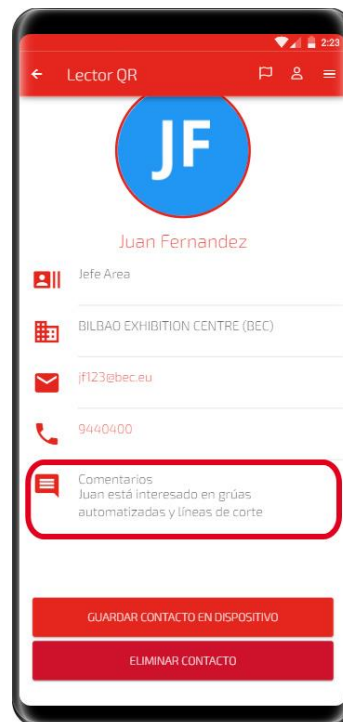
2:23

Lector QR

JF

Juan Fernandez

Jefe Area

BILBAO EXHIBITION CENTRE (BEC)

jf123@bec.eu

9440400

Comentarios
Juan está interesado en grúas automatizadas y líneas de corte

GUARDAR CONTACTO EN DISPOSITIVO

ELIMINAR CONTACTO